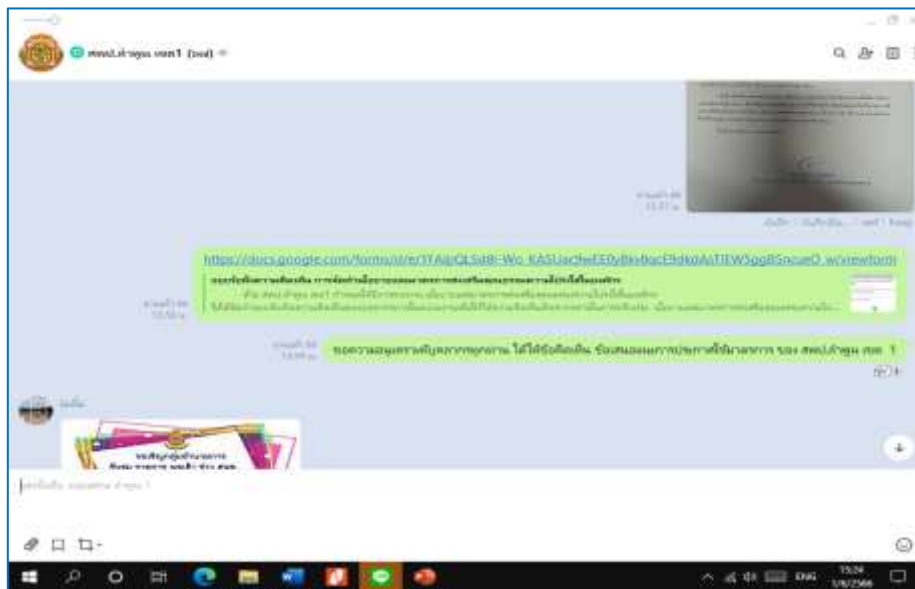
สพป.ลำพูน เขต1 (
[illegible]

https://docs.google.com/forms/d/e/1FAIpQLSd8-Wo_KASUacfwEE0yBkvbqcF9dkdAsTIEW5ggB5ncueD_w/viewform
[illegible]

ขอความอนุเคราะห์บุคลากรทุกท่าน ได้ให้ข้อคิดเห็น ข้อเสนอแนะการประกาศใช้มาตรการ ของ สพป.ลำพูน เขต 1
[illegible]

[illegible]

ENG
15:24
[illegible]